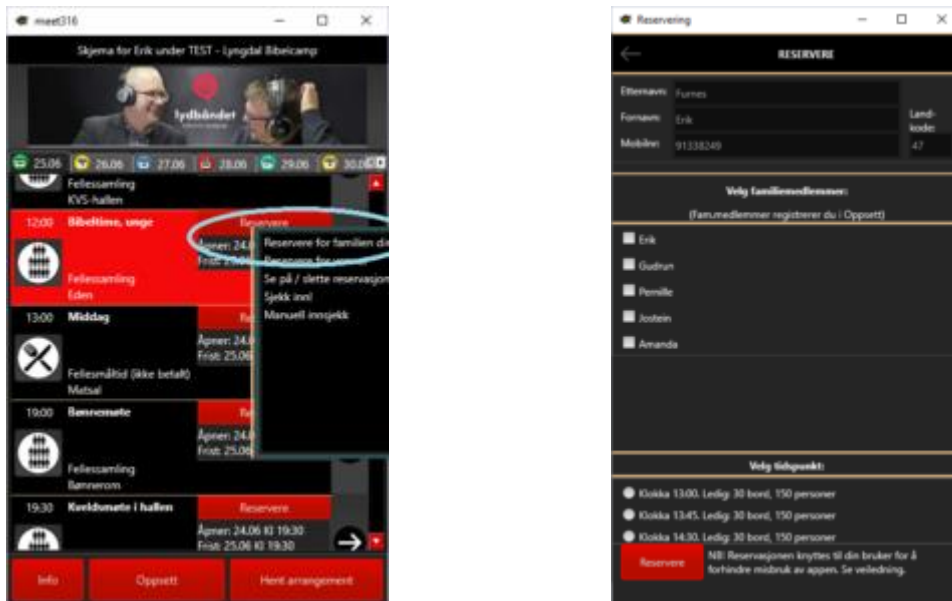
meet316

Skjema for Erik under TEST - Lyngdal Bibelcamp

lydbåndet

25.06 26.06 27.06 28.06 29.06 30.06

Fellessamling
KVS-hallen

12:00 Bibeltime, unge
Reservere
Åpner: 24.0
Frist: 25.06
Fellessamling
Eden

Reservere for familien di
Reservere for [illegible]
Se på / slette reservasjon
Sjekk inn!
Manuell innsjekk

13:00 Middag
Re
Åpner: 24.0
Frist: 25.06
Fellesmåltid (ikke betalt)
Matsal

19:00 Bønnemøte
Re
Åpner: 24.0
Frist: 25.06
Fellessamling
Bønnerom

19:30 Kveldsmøte i hallen
Reservere
Åpner: 24.06 Kl 19:30
Frist: 25.06 Kl 19:30

Info
Oppsett
Hent arrangement

Reservering

RESERVERE

Etternavn: Furnes
Fornavn: Erik
Mobilnr: 91338249
Land-kode: 47

Velg familiemedlemmer:
(Fam.medlemmer registrerer du i Oppsett)

Erik
Gudrun
Pernille
Jostein
Amanda

Velg tidspunkt:

Klokka 13:00. Ledig: 30 bord, 150 personer
Klokka 13:45. Ledig: 30 bord, 150 personer
Klokka 14:30. Ledig: 30 bord, 150 personer

Reservere
NB! Reservasjonen knyttes til din bruker for å forhindre misbruk av appen. Se veiledning.